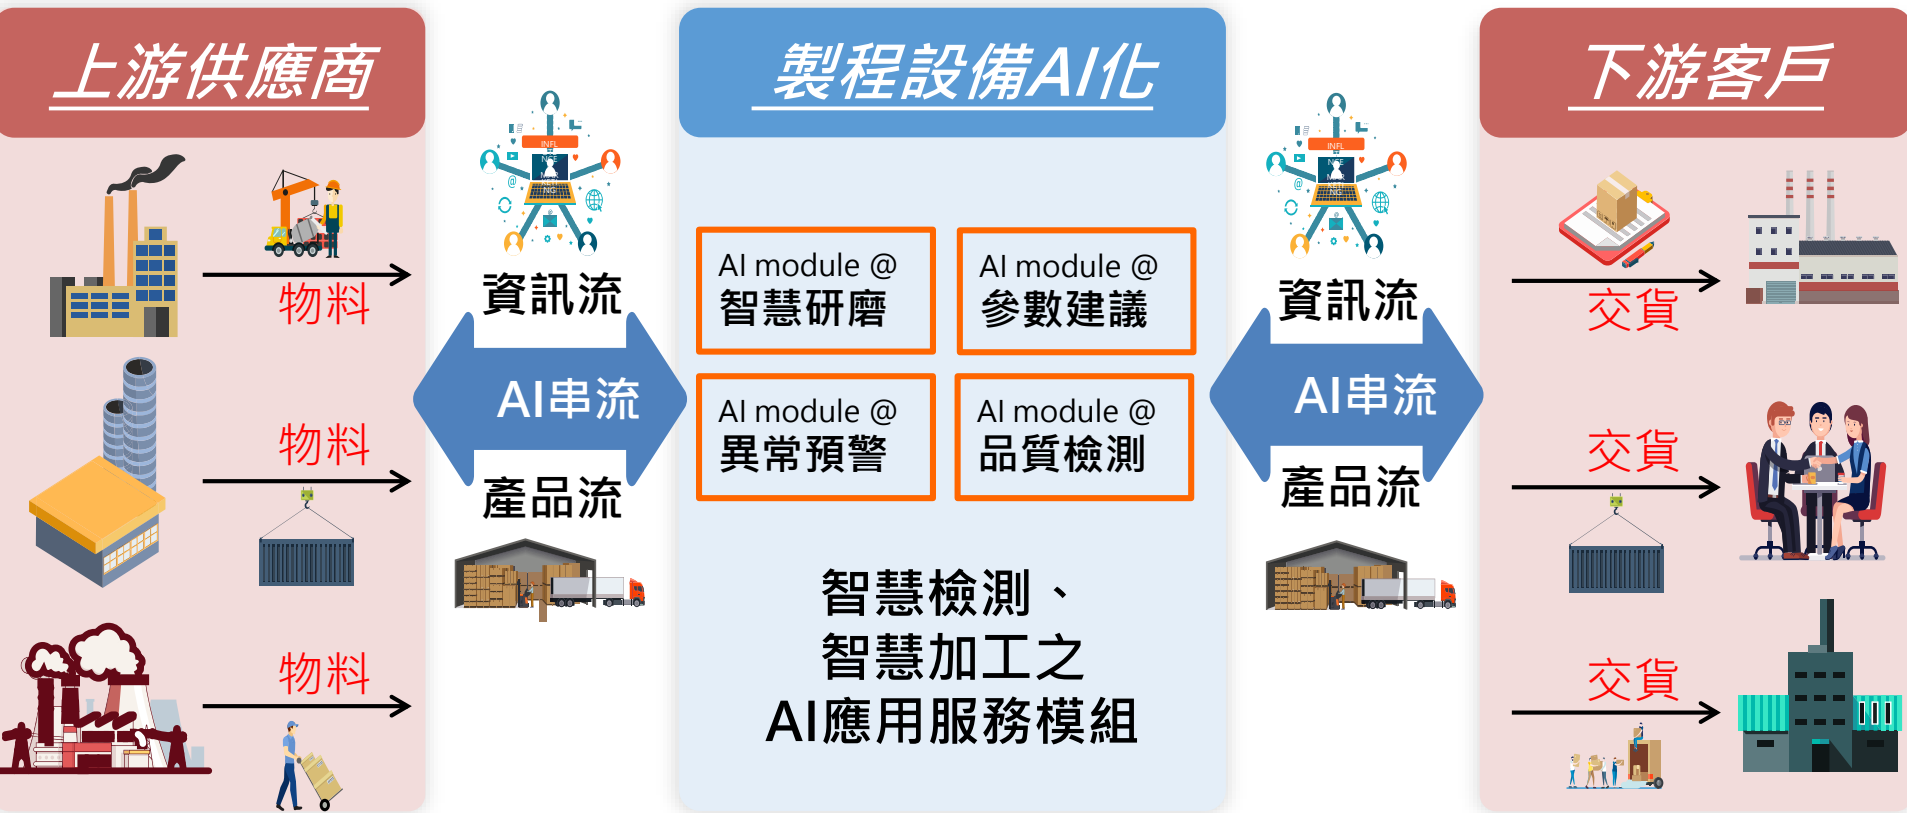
上游供應商

物料

物料

物料

資訊流

AI串流

產品流

製程設備AI化

AI module @
智慧研磨

AI module @
參數建議

AI module @
異常預警

AI module @
品質檢測

智慧檢測、
智慧加工之
AI應用服務模組

資訊流

AI串流

產品流

下游客戶

交貨

交貨

交貨